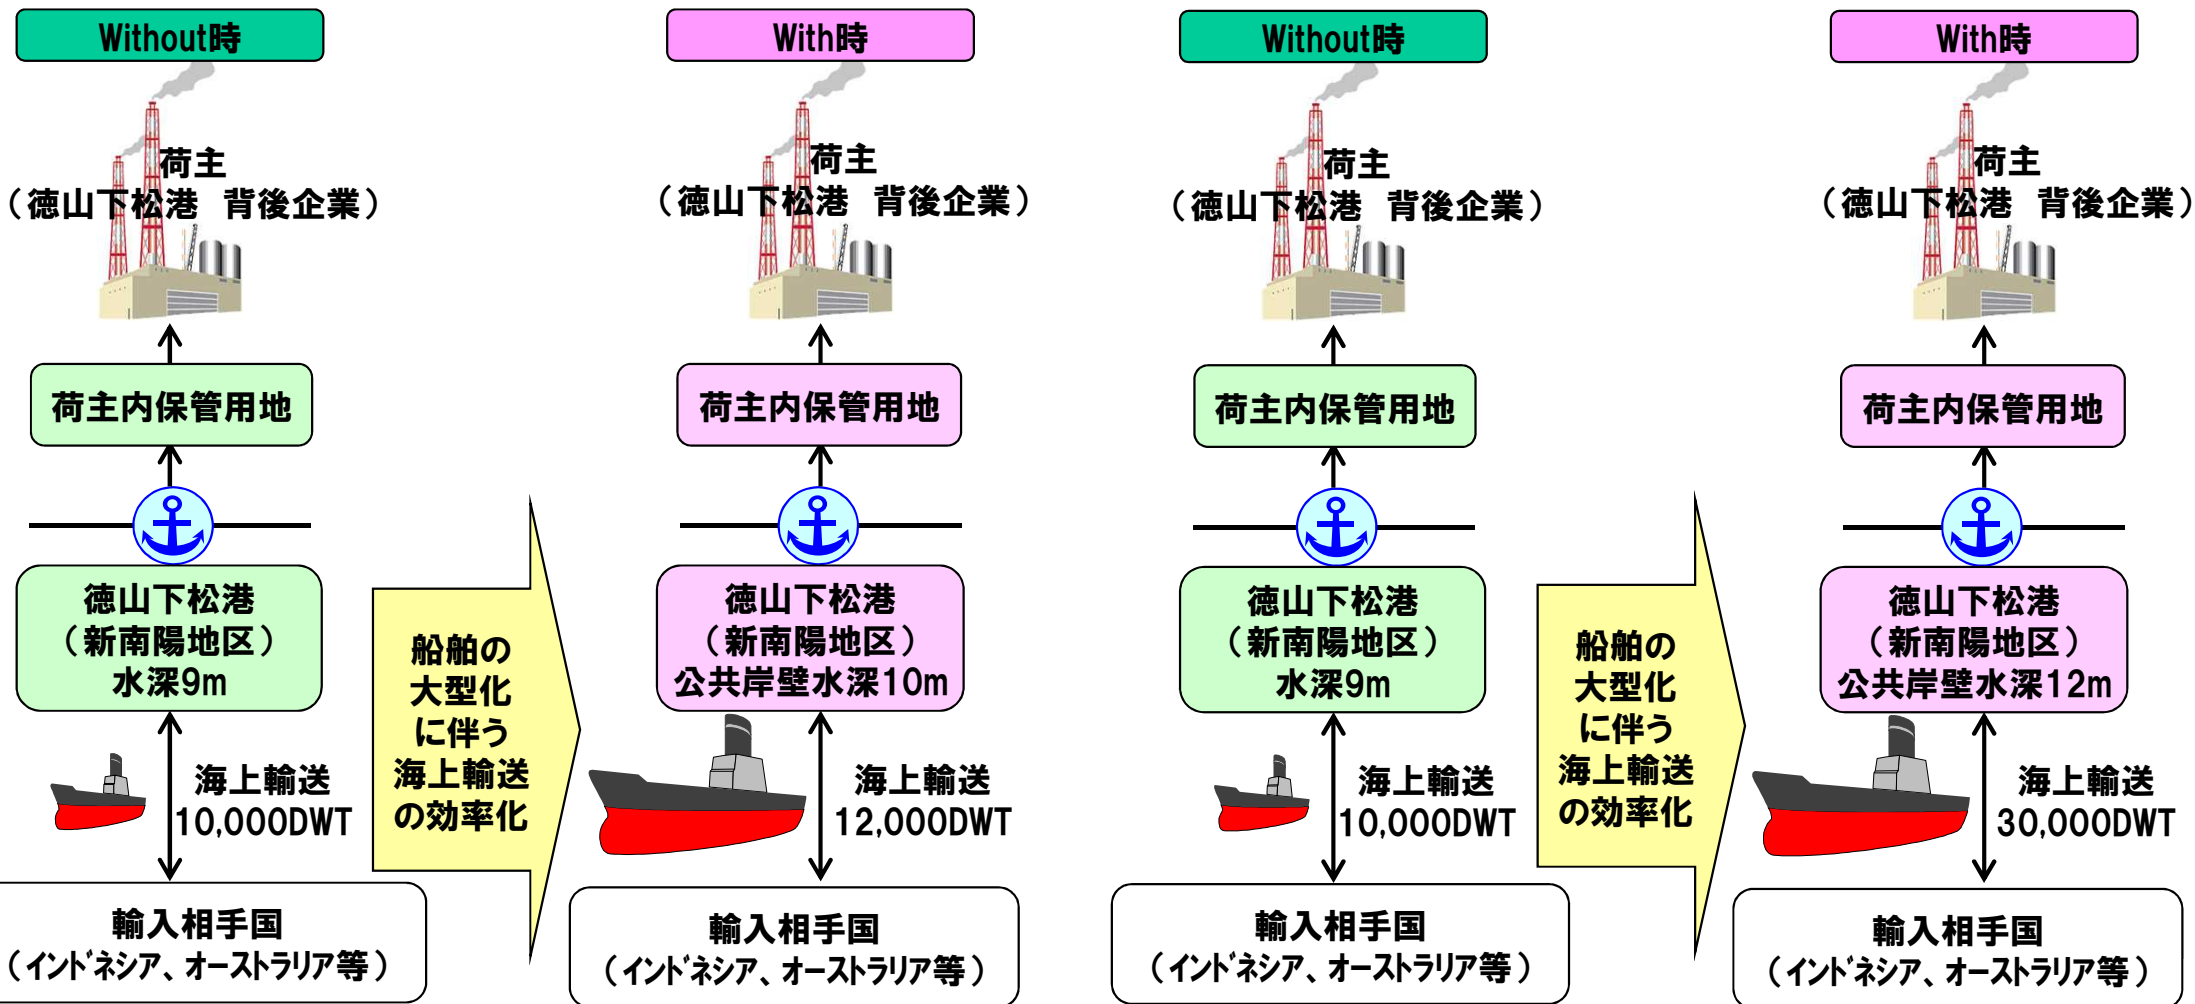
Without時

荷主
（徳山下松港　背後企業）

荷主内保管用地

徳山下松港
（新南陽地区）
水深9m

海上輸送
10,000DWT

輸入相手国
（ｲﾝﾄﾞﾈｼｱ、ｵｰｽﾄﾗﾘｱ等）

船舶の
大型化
に伴う
海上輸送
の効率化

With時

荷主
（徳山下松港　背後企業）

荷主内保管用地

徳山下松港
（新南陽地区）
公共岸壁水深10m

海上輸送
12,000DWT

輸入相手国
（ｲﾝﾄﾞﾈｼｱ、ｵｰｽﾄﾗﾘｱ等）

Without時

荷主
（徳山下松港　背後企業）

荷主内保管用地

徳山下松港
（新南陽地区）
水深9m

海上輸送
10,000DWT

輸入相手国
（ｲﾝﾄﾞﾈｼｱ、ｵｰｽﾄﾗﾘｱ等）

船舶の
大型化
に伴う
海上輸送
の効率化

With時

荷主
（徳山下松港　背後企業）

荷主内保管用地

徳山下松港
（新南陽地区）
公共岸壁水深12m

海上輸送
30,000DWT

輸入相手国
（ｲﾝﾄﾞﾈｼｱ、ｵｰｽﾄﾗﾘｱ等）